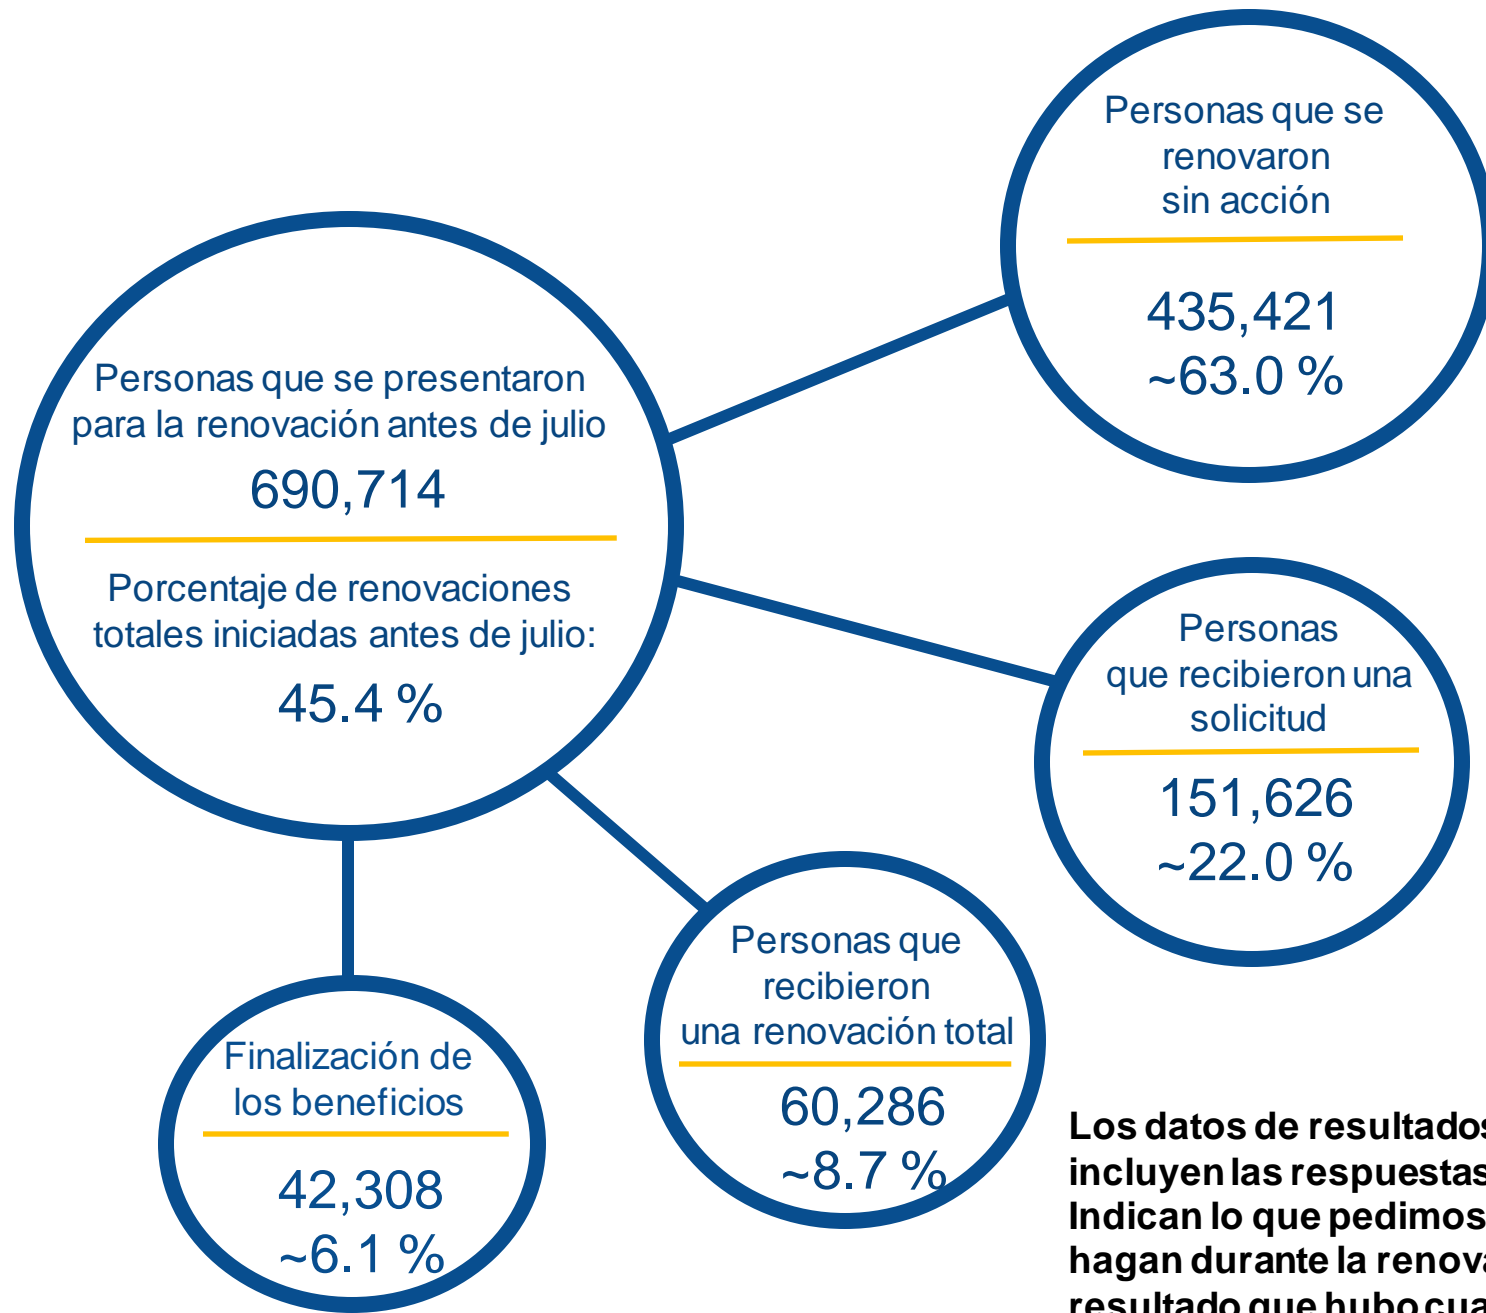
Personas que se presentaron para la renovación antes de julio

690,714

Porcentaje de renovaciones totales iniciadas antes de julio:

45.4 %

Personas que se renovaron sin acción

435,421
~63.0 %

Personas que recibieron una solicitud

151,626
~22.0 %

Personas que recibieron una renovación total

60,286
~8.7 %

Finalización de los beneficios

42,308
~6.1 %

Los datos de resultados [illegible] incluyen las respuestas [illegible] Indican lo que pedimos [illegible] hagan durante la renova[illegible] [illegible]